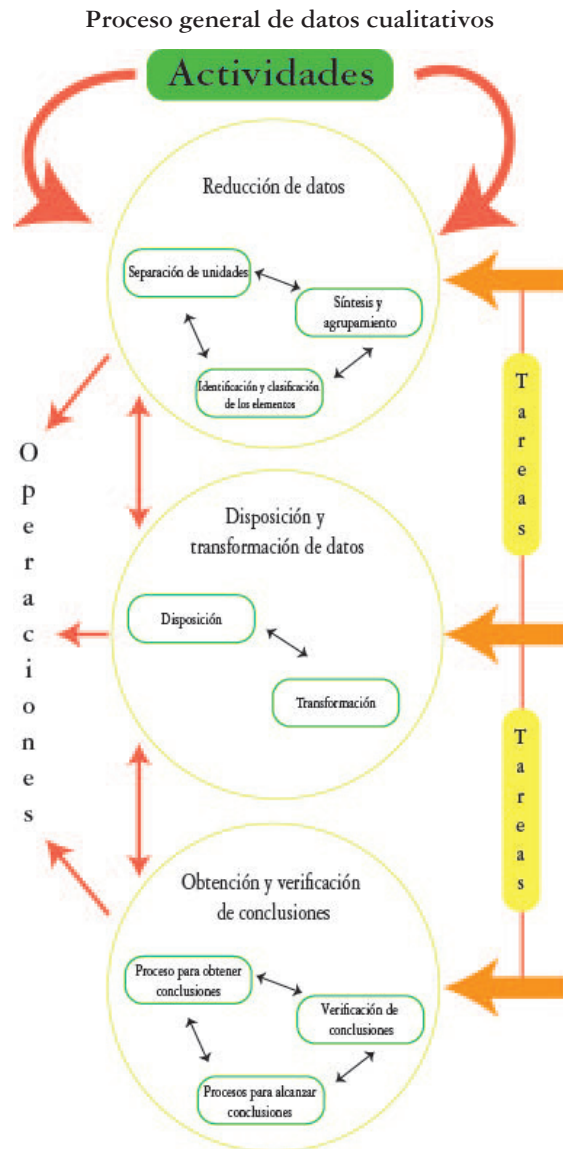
Proceso general de datos cualitativos

Actividades

Reducción de datos

Separación de unidades

Síntesis y agrupamiento

Identificación y clasificación de los elementos

Tareas

Operaciones

Disposición y transformación de datos

Disposición

Transformación

Tareas

Obtención y verificación de conclusiones

Proceso para obtener conclusiones

Verificación de conclusiones

Procesos para alcanzar conclusiones